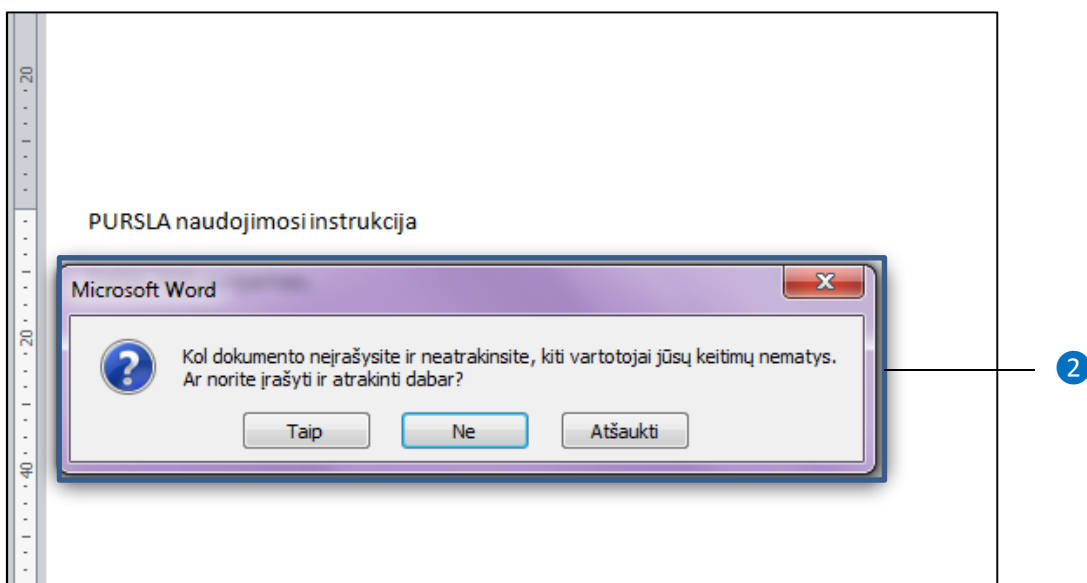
20

PURSLA naudojimosi instrukcija

Microsoft Word

Kol dokumento neįrašysite ir neatrakinsite, kiti vartotojai jūsų keitimų nematys. Ar norite įrašyti ir atrakinti dabar?

Taip

Ne

Atšaukti

20

40

2